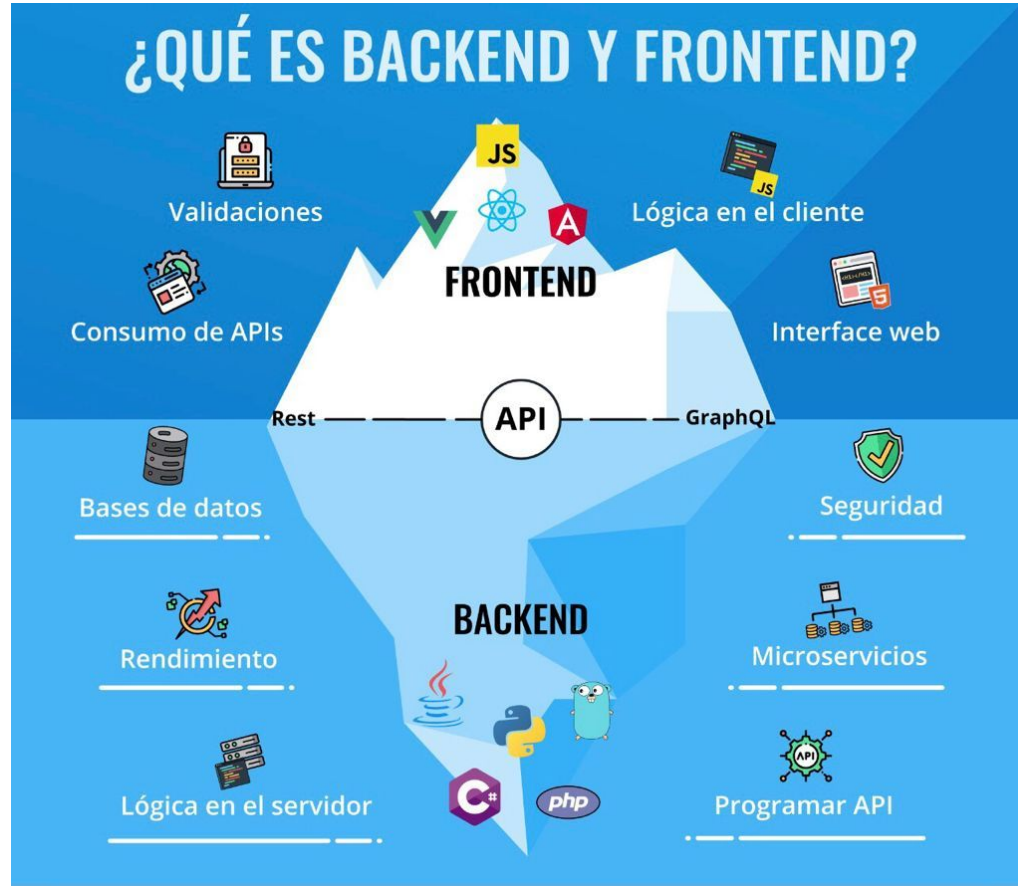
¿QUÉ ES BACKEND Y FRONTEND?

JS

Validaciones

Lógica en el cliente

JS

FRONTEND

Consumo de APIs

Interface web

Rest

API

GraphQL

Bases de datos

Seguridad

BACKEND

Rendimiento

Microservicios

API

Lógica en el servidor

C#

php

Programar API